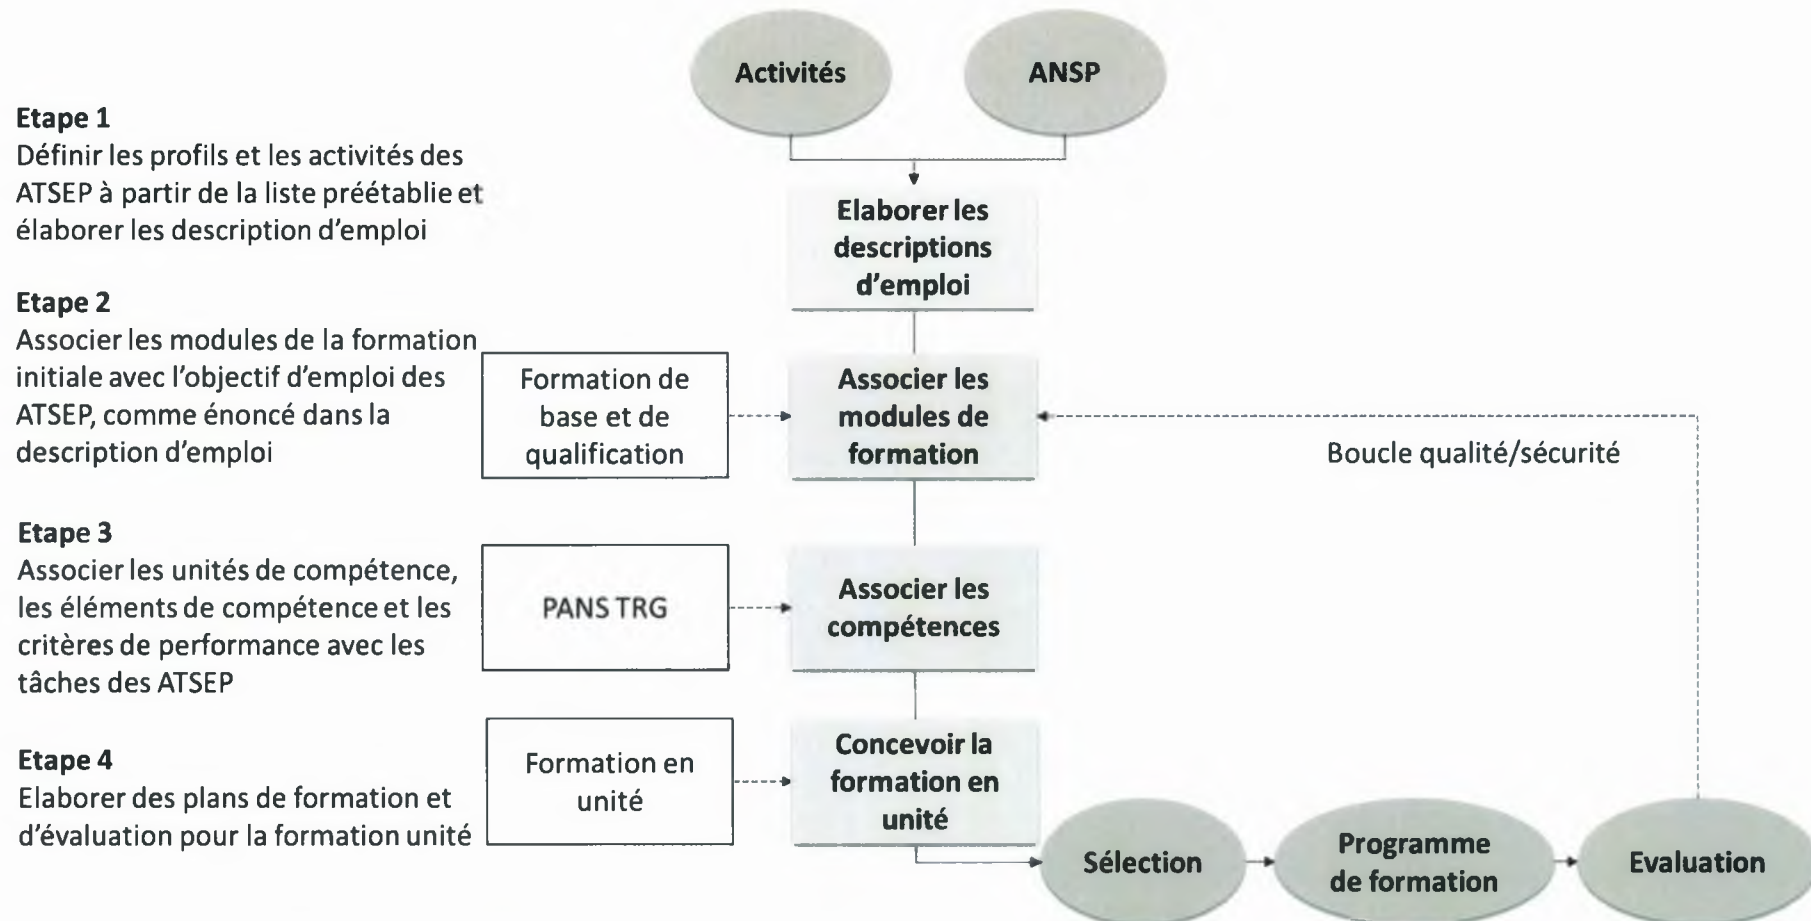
Activités

ANSP

Etape 1
Définir les profils et les activités des ATSEP à partir de la liste préétablie et élaborer les description d'emploi

Elaborer les descriptions d'emploi

Etape 2
Associer les modules de la formation initiale avec l'objectif d'emploi des ATSEP, comme énoncé dans la description d'emploi

Formation de base et de qualification

Associer les modules de formation

Boucle qualité/sécurité

Etape 3
Associer les unités de compétence, les éléments de compétence et les critères de performance avec les tâches des ATSEP

PANS TRG

Associer les compétences

Etape 4
Elaborer des plans de formation et d'évaluation pour la formation unité

Formation en unité

Concevoir la formation en unité

Sélection

Programme de formation

Evaluation